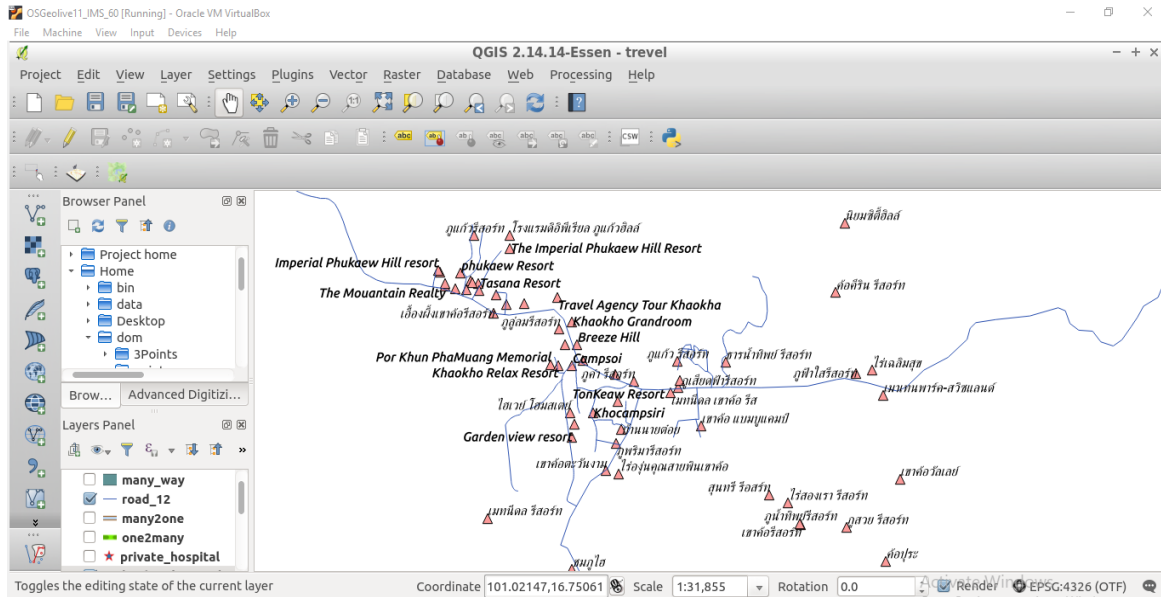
OSGeolive11_IMS_60 [Running] - Oracle VM VirtualBox
File Machine View Input Devices Help

QGIS 2.14.14-Essen - trevel

Project Edit View Layer Settings Plugins Vector Raster Database Web Processing Help

Browser Panel
Project home
Home
bin
data
Desktop
dom
3Points

Brow... Advanced Digitizi...

Layers Panel
many_way
road_12
many2one
one2many
private_hospital

ภูแก้วรีสอร์ท โรงแรมอิมพีเรียล ภูแก้วฮิลล์
The Imperial Phukaew Hill Resort
Imperial Phukaew Hill resort
phukaew Resort
Tasana Resort
The Mouantain Realty
Travel Agency Tour Khaokha
เอื้องผึ้งเขาค้อรีสอร์ท
ภูอุ่มรีสอร์ท
Khaokho Grandroom
Breeze Hill
Por Khun PhaMuang Memorial
Campsoi
Khaokho Relax Resort
ภูแก้ว รีสอร์ท
ธารน้ำทิพย์ รีสอร์ท
ภูฟ้าใสรีสอร์ท
ไร่เฉลิมสุข
แมนชั่นพาร์ค-สวิชแลนด์
TonKeaw Resort
เมาท์เทนวิวรีสอร์ท
เขาค้อ วิลล่า
ไฮเวย์ โฮมสเตย์
Khocampsiri
เขาค้อ แกมปูแคมป์
บ้านนายต่อม
Garden view resort
ภูพิรมรีสอร์ท
เขาค้อตะวันงาม
ไร่อุ่นคุณสายพินเขาค้อ
เขาค้อวัลเลย์
สุนทรี รีสอร์ท
ไร่สองเรา รีสอร์ท
เมาท์ฮิลล รีสอร์ท
ภูน้ำทิพย์รีสอร์ท
ภูสวย รีสอร์ท
เขาค้อรีสอร์ท
ค้อประะ
ชมภูใส
นิยมชิลล์ฮิลส์
ค้อศิริน รีสอร์ท

Toggles the editing state of the current layer
Coordinate 101.02147,16.75061 Scale 1:31,855 Rotation 0.0 Render EPSG:4326 (OTF)
Activate Windows